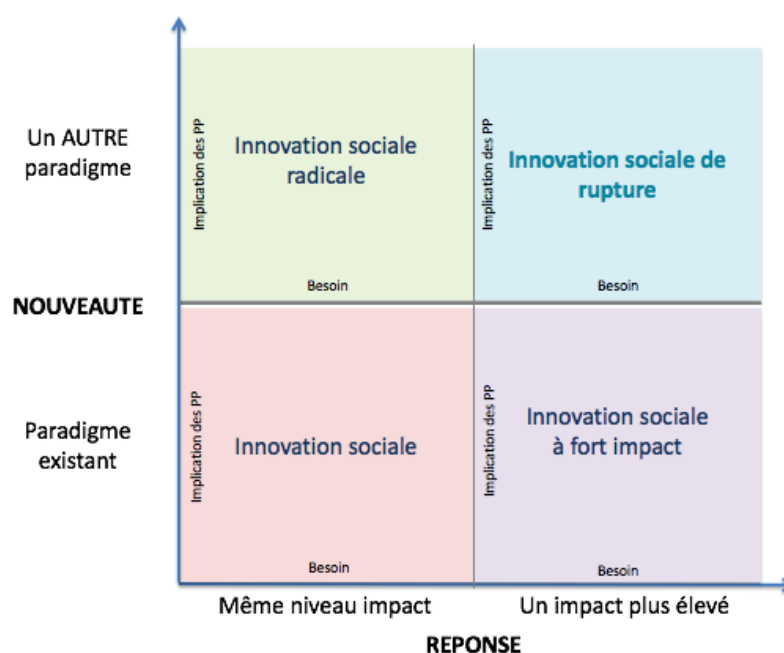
Un AUTRE paradigme

Implication des PP

Innovation sociale radicale

Besoin

Implication des PP

Innovation sociale de rupture

Besoin

NOUVEAUTE

Paradigme existant

Implication des PP

Innovation sociale

Besoin

Implication des PP

Innovation sociale à fort impact

Besoin

Même niveau impact

Un impact plus élevé

REPONSE